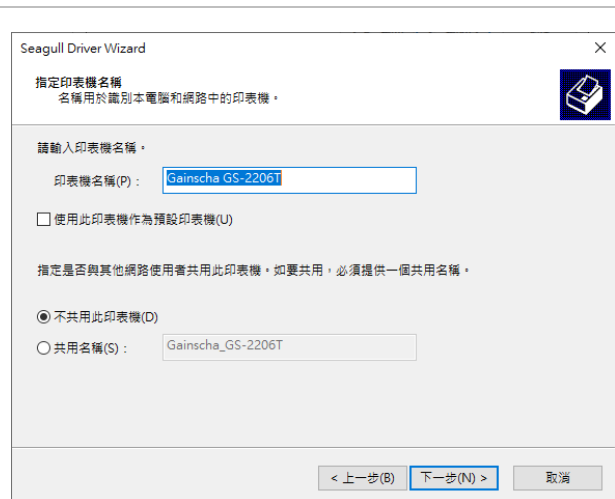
Seagull Driver Wizard

×

指定印表機名稱
名稱用於識別本電腦和網路中的印表機。

請輸入印表機名稱。

印表機名稱(P)： Gainscha GS-2206T

☐ 使用此印表機作為預設印表機(U)

指定是否與其他網路使用者共用此印表機，如要共用，必須提供一個共用名稱。

◉ 不共用此印表機(D)

○ 共用名稱(S)： Gainscha_GS-2206T

< 上一步(B) 下一步(N) > 取消